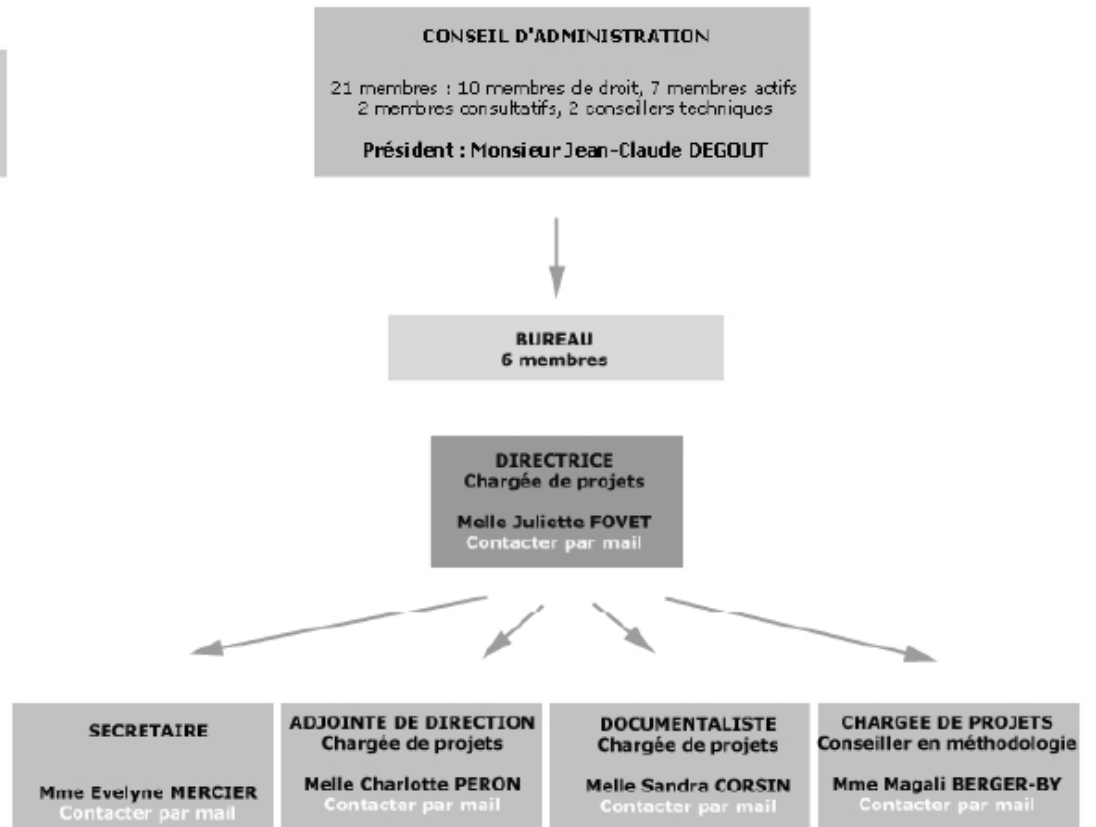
CONSEIL D'ADMINISTRATION

21 membres : 10 membres de droit, 7 membres actifs
2 membres consultatifs, 2 conseillers techniques

Président : Monsieur Jean-Claude DEGOUT

BUREAU
6 membres

DIRECTRICE
Chargée de projets

Melle Juliette FOVET
Contacter par mail

SECRETAIRE

Mme Evelyne MERCIER
Contacter par mail

ADJOINTE DE DIRECTION
Chargée de projets

Melle Charlotte PERON
Contacter par mail

DOCUMENTALISTE
Chargée de projets

Melle Sandra CORSIN
Contacter par mail

CHARGEE DE PROJETS
Conseiller en méthodologie

Mme Magali BERGER-BY
Contacter par mail